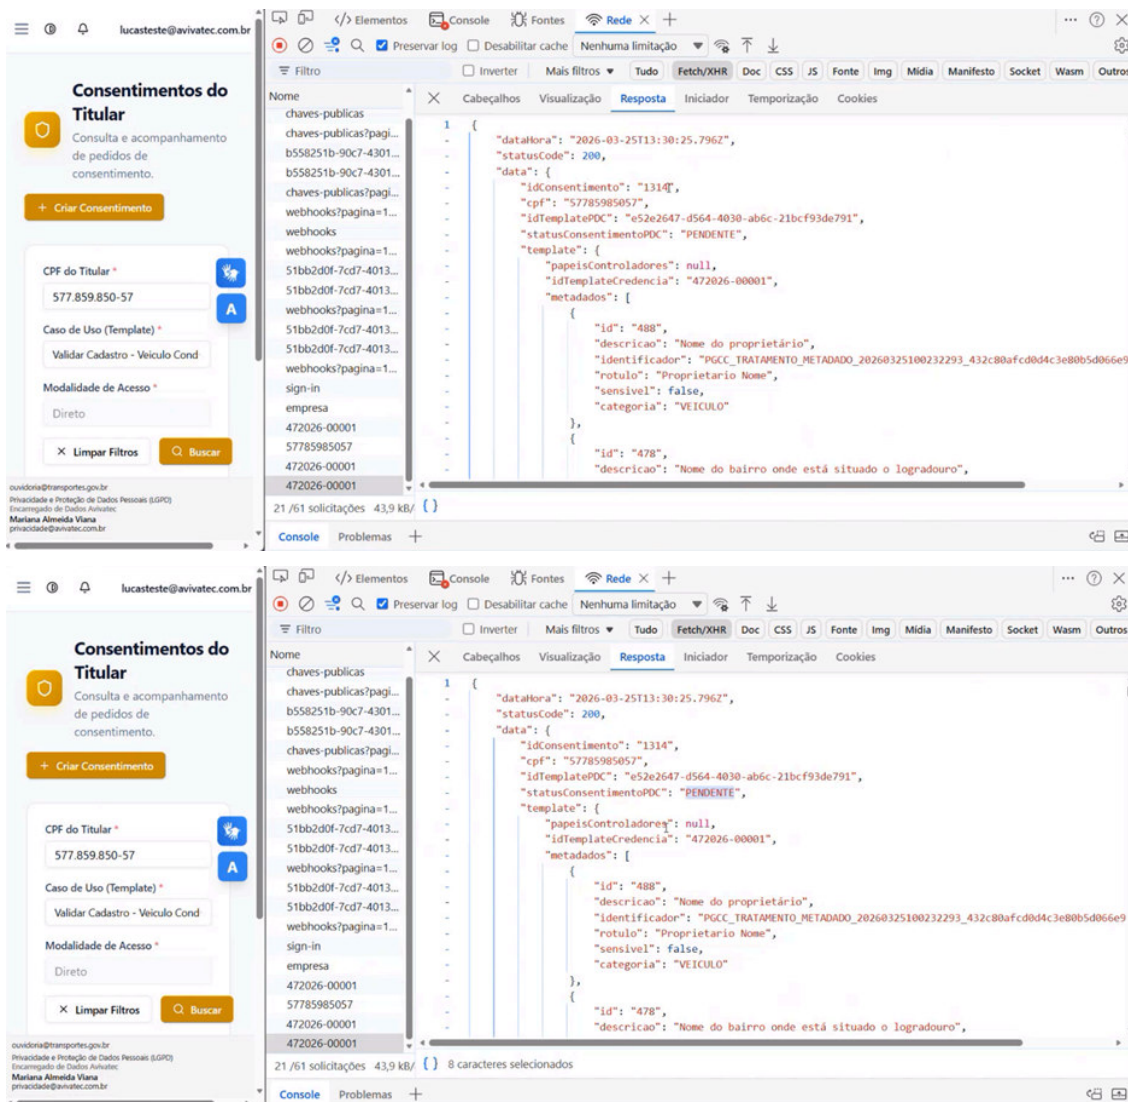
lucasteste@avivatec.com.br

Consentimentos do Titular

Consulta e acompanhamento de pedidos de consentimento.

+ Criar Consentimento

CPF do Titular *

577.859.850-57

A

Caso de Uso (Template) *

Validar Cadastro - Veiculo Cond

Modalidade de Acesso *

Direto

× Limpar Filtros

Buscar

ouvidoria@transportes.gov.br
Privacidade e Proteção de Dados Pessoais (LGPD)
Encarregado de Dados Avivatec
Mariana Almeida Viana
privacidade@avivatec.com.br

Elementos Console Fontes Rede × +

Preservar log Desabilitar cache Nenhuma limitação

Filtro Inverter Mais filtros Tudo Fetch/XHR Doc CSS JS Fonte Img Mídia Manifesto Socket Wasm Outros

Nome
chaves-publicas
chaves-publicas?pagi...
b558251b-90c7-4301...
b558251b-90c7-4301...
chaves-publicas?pagi...
webhooks?pagina=1...
webhooks
webhooks?pagina=1...
51bb2d0f-7cd7-4013...
51bb2d0f-7cd7-4013...
webhooks?pagina=1...
51bb2d0f-7cd7-4013...
51bb2d0f-7cd7-4013...
webhooks?pagina=1...
sign-in
empresa
472026-00001
57785985057
472026-00001
472026-00001

× Cabeçalhos Visualização Resposta Iniciador Temporização Cookies

1 {
"dataHora": "2026-03-25T13:30:25.796Z",
"statusCode": 200,
"data": {
"idConsentimento": "1314",
"cpf": "57785985057",
"idTemplatePDC": "e52e2647-d564-4030-ab6c-21bcf93de791",
"statusConsentimentoPDC": "PENDENTE",
"template": {
"papeisControladores": null,
"idTemplateCredencia": "472026-00001",
"metadados": [
{
"id": "488",
"descricao": "Nome do proprietário",
"identificador": "PGCC_TRATAMENTO_METADADO_20260325100232293_432c80afcd0d4c3e80b5d066e9
"rotulo": "Proprietario Nome",
"sensivel": false,
"categoria": "VEICULO"
},
{
"id": "478",
"descricao": "Nome do bairro onde está situado o logradouro",

21 /61 solicitações 43,9 kB/ { }

Console Problemas +

lucasteste@avivatec.com.br

Consentimentos do Titular

Consulta e acompanhamento de pedidos de consentimento.

+ Criar Consentimento

CPF do Titular *

577.859.850-57

A

Caso de Uso (Template) *

Validar Cadastro - Veiculo Cond

Modalidade de Acesso *

Direto

× Limpar Filtros

Buscar

ouvidoria@transportes.gov.br
Privacidade e Proteção de Dados Pessoais (LGPD)
Encarregado de Dados Avivatec
Mariana Almeida Viana
privacidade@avivatec.com.br

Elementos Console Fontes Rede × +

Preservar log Desabilitar cache Nenhuma limitação

Filtro Inverter Mais filtros Tudo Fetch/XHR Doc CSS JS Fonte Img Mídia Manifesto Socket Wasm Outros

Nome
chaves-publicas
chaves-publicas?pagi...
b558251b-90c7-4301...
b558251b-90c7-4301...
chaves-publicas?pagi...
webhooks?pagina=1...
webhooks
webhooks?pagina=1...
51bb2d0f-7cd7-4013...
51bb2d0f-7cd7-4013...
webhooks?pagina=1...
51bb2d0f-7cd7-4013...
51bb2d0f-7cd7-4013...
webhooks?pagina=1...
sign-in
empresa
472026-00001
57785985057
472026-00001
472026-00001

× Cabeçalhos Visualização Resposta Iniciador Temporização Cookies

1 {
"dataHora": "2026-03-25T13:30:25.796Z",
"statusCode": 200,
"data": {
"idConsentimento": "1314",
"cpf": "57785985057",
"idTemplatePDC": "e52e2647-d564-4030-ab6c-21bcf93de791",
"statusConsentimentoPDC": "PENDENTE",
"template": {
"papeisControladores": null,
"idTemplateCredencia": "472026-00001",
"metadados": [
{
"id": "488",
"descricao": "Nome do proprietário",
"identificador": "PGCC_TRATAMENTO_METADADO_20260325100232293_432c80afcd0d4c3e80b5d066e9
"rotulo": "Proprietario Nome",
"sensivel": false,
"categoria": "VEICULO"
},
{
"id": "478",
"descricao": "Nome do bairro onde está situado o logradouro",

21 /61 solicitações 43,9 kB/ { } 8 caracteres selecionados

Console Problemas +